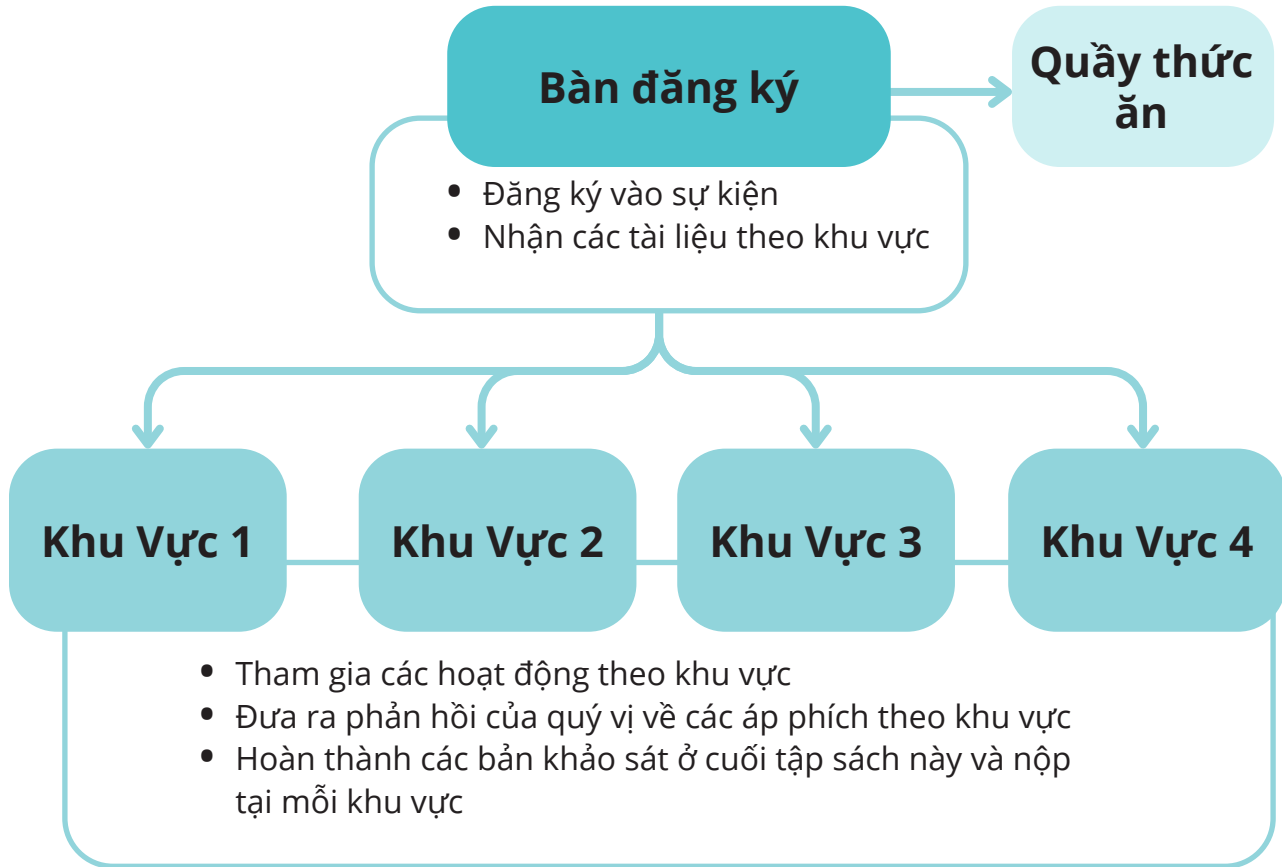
Bàn đăng ký

Quầy thức ăn

- Đăng ký vào sự kiện
- Nhận các tài liệu theo khu vực

Khu Vực 1

Khu Vực 2

Khu Vực 3

Khu Vực 4

- Tham gia các hoạt động theo khu vực
- Đưa ra phản hồi của quý vị về các áp phích theo khu vực
- Hoàn thành các bản khảo sát ở cuối tập sách này và nộp tại mỗi khu vực